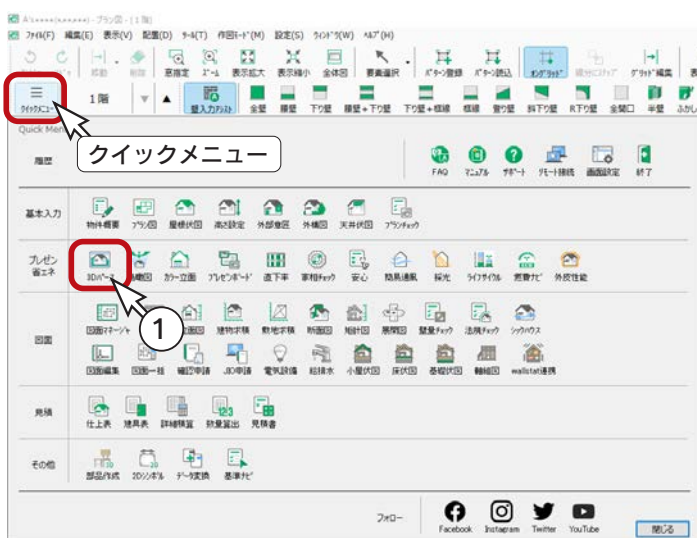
A's(xxxxx)(xxxxxx) - プラン図 - [1階]

ファイル(F) 編集(E) 表示(V) 配置(D) ツール(T) 作図モード(M) 設定(S) ウィンドウ(W) ヘルプ(H)

移動 削除 窓指定 ズーム 表示拡大 表示縮小 全体図 要素選択 パターン登録 パターン読込 スナップグリッド 補助ガイド グリッド編集

クイックメニュー 1階 壁入力アシスト 全壁 腰壁 下り壁 腰壁+下り壁 下り壁+框組 框組 垂り壁 斜下り壁 R下り壁 全開口 半壁

Quick Menu

クイックメニュー

履歴

FAQ マニュアル サポート リモート接続 画面設定 終了

基本入力
物件概要 プラン図 屋根伏図 高さ設定 外部意匠 外観図 天井伏図 プランチェック

プレゼン 省エネ
3Dパース 配置図 カラー立面 プレゼンボード 直下率 家相チェック 安心 簡易通風 採光 ライフサイクル 断熱ナビ 外皮性能

1

図面
図面マネージャ 建物求積 敷地求積 断面図 矩計図 展開図 壁量チェック 法規チェック シックハウス
図面編集 図面一括 確認申請 JIO申請 電気設備 給排水 小屋伏図 床伏図 基礎伏図 軸組図 wallstat連携

見積
仕上表 建具表 詳細積算 数量算出 見積書

その他
部品作成 2Dシンボル データ変換 基準ナビ

フォロー Facebook Instagram Twitter YouTube 閉じる